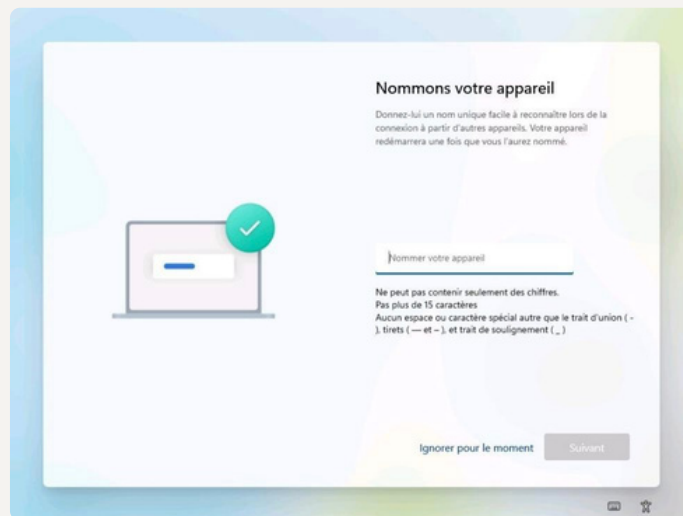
Nommons votre appareil

Donnez-lui un nom unique facile à reconnaître lors de la connexion à partir d'autres appareils. Votre appareil redémarrera une fois que vous l'aurez nommé.

Nommer votre appareil

Ne peut pas contenir seulement des chiffres.
Pas plus de 15 caractères
Aucun espace ou caractère spécial autre que le trait d'union ( - ), tirets ( — et – ), et trait de soulignement ( _ )

Ignorer pour le moment

Suivant